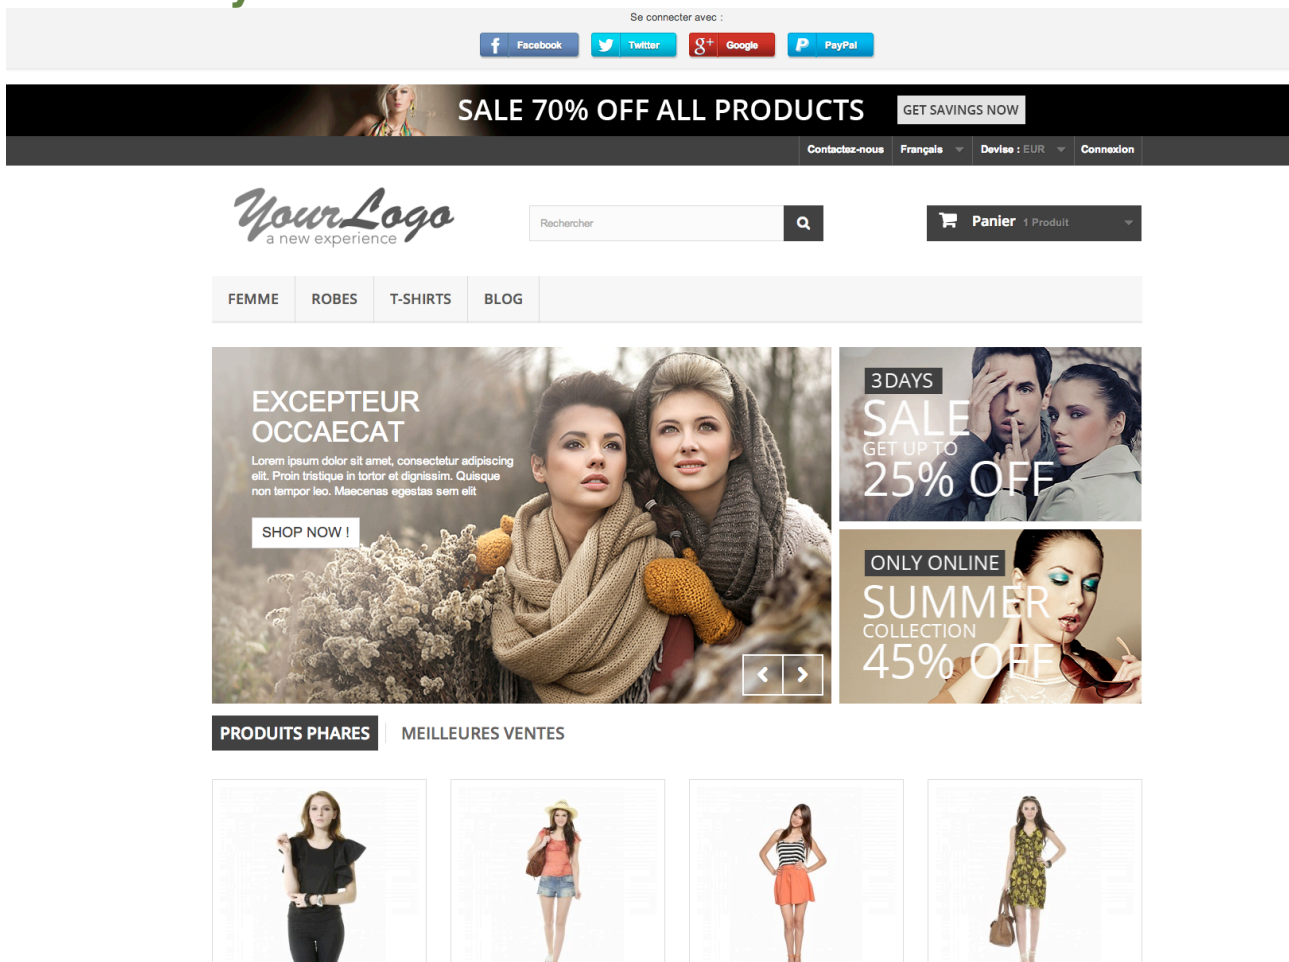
Se connecter avec :

Facebook Twitter Google PayPal

SALE 70% OFF ALL PRODUCTS GET SAVINGS NOW

Contactez-nous Français Devise : EUR Connexion

YourLogo
a new experience

Rechercher

Panier 1 Produit

FEMME ROBES T-SHIRTS BLOG

EXCEPTEUR OCCAECAT

Lorem ipsum dolor sit amet, consectetur adipiscing elit. Proin tristique in tortor et dignissim. Quisque non tempor leo. Maecenas egestas sem elit

SHOP NOW !

3 DAYS
SALE
GET UP TO
25% OFF

ONLY ONLINE
SUMMER
COLLECTION
45% OFF

PRODUITS PHARES MEILLEURES VENTES